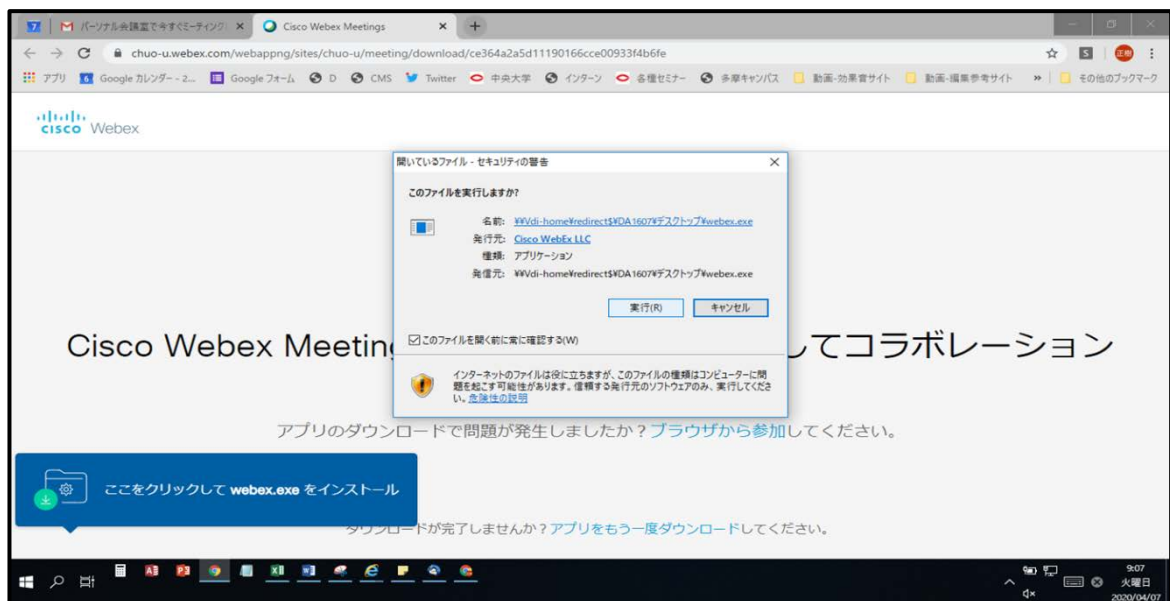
7 M パーソナル会議室で今すぐミーティング × Cisco Webex Meetings × +

chuo-u.webex.com/webappng/sites/chuo-u/meeting/download/ce364a2a5d11190166cce00933f4b6fe

アプリ Google カレンダー - 2... Google フォーム D CMS Twitter 中央大学 インターン 各種セミナー 多摩キャンパス 動画-効果音サイト 動画-編集参考サイト » その他のブックマーク

cisco Webex

開いているファイル - セキュリティの警告 ×

このファイルを実行しますか?

名前: ¥¥Vdi-home¥redirect$¥DA1607¥デスクトップ¥webex.exe
発行元: Cisco WebEx LLC
種類: アプリケーション
発信元: ¥¥Vdi-home¥redirect$¥DA1607¥デスクトップ¥webex.exe

実行(R) キャンセル

☑このファイルを開く前に常に確認する(W)

インターネットのファイルは役に立ちますが、このファイルの種類はコンピューターに問題を起こす可能性があります。信頼する発行元のソフトウェアのみ、実行してください。危険性の説明

Cisco Webex Meeting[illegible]してコラボレーション

アプリのダウンロードで問題が発生しましたか？ブラウザから参加してください。

ここをクリックして webex.exe をインストール

ダウンロードが完了しませんか？アプリをもう一度ダウンロードしてください。

9:07
火曜日
2020/04/07